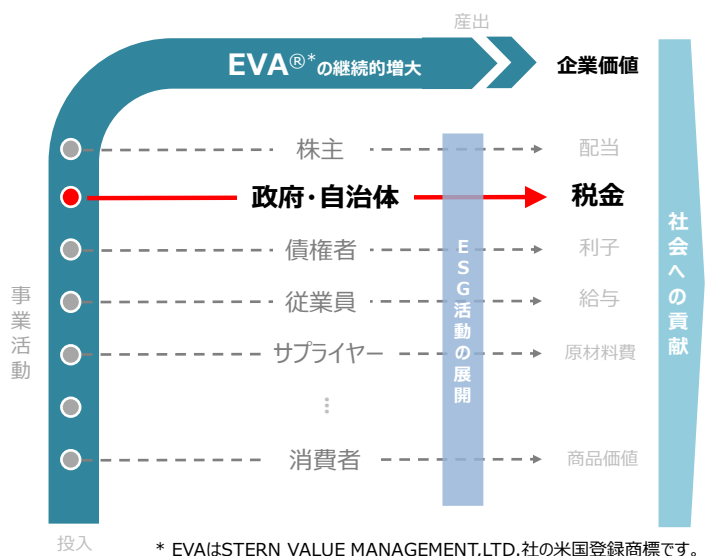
産出

EVA®*の継続的増大

企業価値

株主

配当

政府・自治体

税金

債権者

利子

従業員

給与

サプライヤー

原材料費

消費者

商品価値

ESG活動の展開

社会への貢献

事業活動

投入

* EVAはSTERN VALUE MANAGEMENT,LTD.社の米国登録商標です。